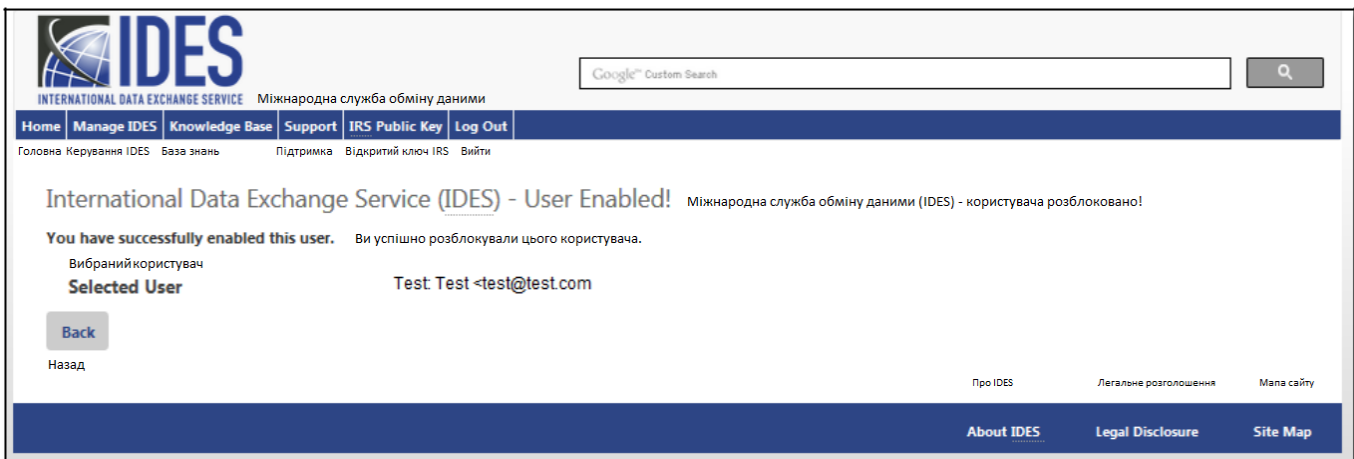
IDES
INTERNATIONAL DATA EXCHANGE SERVICE Міжнародна служба обміну даними

Google™ Custom Search

Home | Manage IDES | Knowledge Base | Support | IRS Public Key | Log Out
Головна Керування IDES База знань Підтримка Відкритий ключ IRS Вийти

International Data Exchange Service (IDES) - User Enabled! Міжнародна служба обміну даними (IDES) - користувача розблоковано!

You have successfully enabled this user. Ви успішно розблокували цього користувача.

Вибраний користувач
Selected User Test Test <test@test.com

Back
Назад

Про IDES Легальне розголошення Мапа сайту

About IDES Legal Disclosure Site Map